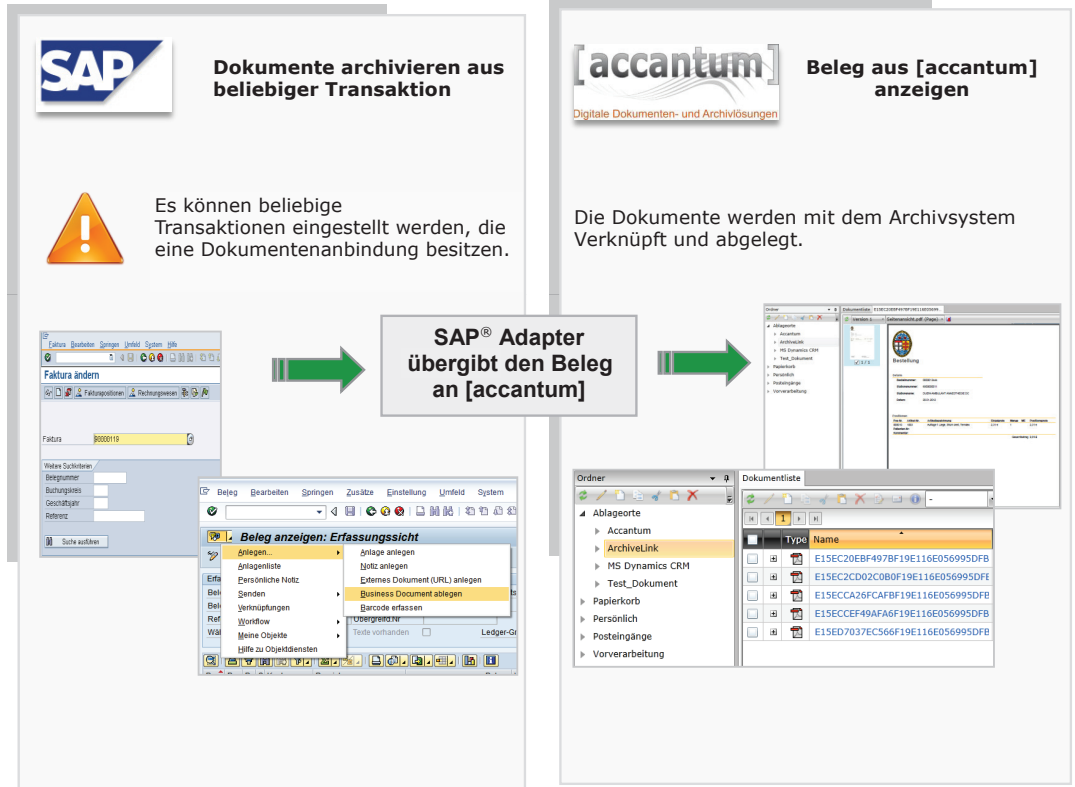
SAP

Dokumente archivieren aus beliebiger Transaktion

Es können beliebige Transaktionen eingestellt werden, die eine Dokumentenanbindung besitzen.

[accantum]
Digitale Dokumenten- und Archivlösungen

Beleg aus [accantum] anzeigen

Die Dokumente werden mit dem Archivsystem Verknüpft und abgelegt.

SAP® Adapter übergibt den Beleg an [accantum]

Faktura Bearbeiten Springen Umfeld System Hilfe

Faktura ändern

Fakturapositionen Rechnungswesen

Faktura 90000119

Weitere Suchkriterien
Belegnummer
Buchungskreis
Geschäftsjahr
Referenz

Suche ausführen

Beleg Bearbeiten Springen Zusätze Einstellung Umfeld System

Beleg anzeigen: Erfassungssicht

Anlegen...
Anlagenliste
Persönliche Notiz
Senden
Verknüpfungen
Workflow
Meine Objekte
Hilfe zu Objektdiensten

Anlage anlegen
Notiz anlegen
Externes Dokument (URL) anlegen
Business Document ablegen
Barcode erfassen

Übergreifd.Nr
Texte vorhanden
Ledger-Gr

Bestellung

Ordner
Ablageorte
Accantum
ArchiveLink
MS Dynamics CRM
Test_Dokument
Papierkorb
Persönlich
Posteingänge
Vorverarbeitung

Dokumentliste
1
Type Name
E15EC20EBF497BF19E116E056995DFB
E15EC2CD02C0B0F19E116E056995DFE
E15ECCA26FCAFBF19E116E056995DFB
E15ECCEF49AFA6F19E116E056995DFB
E15ED7037EC566F19E116E056995DFB